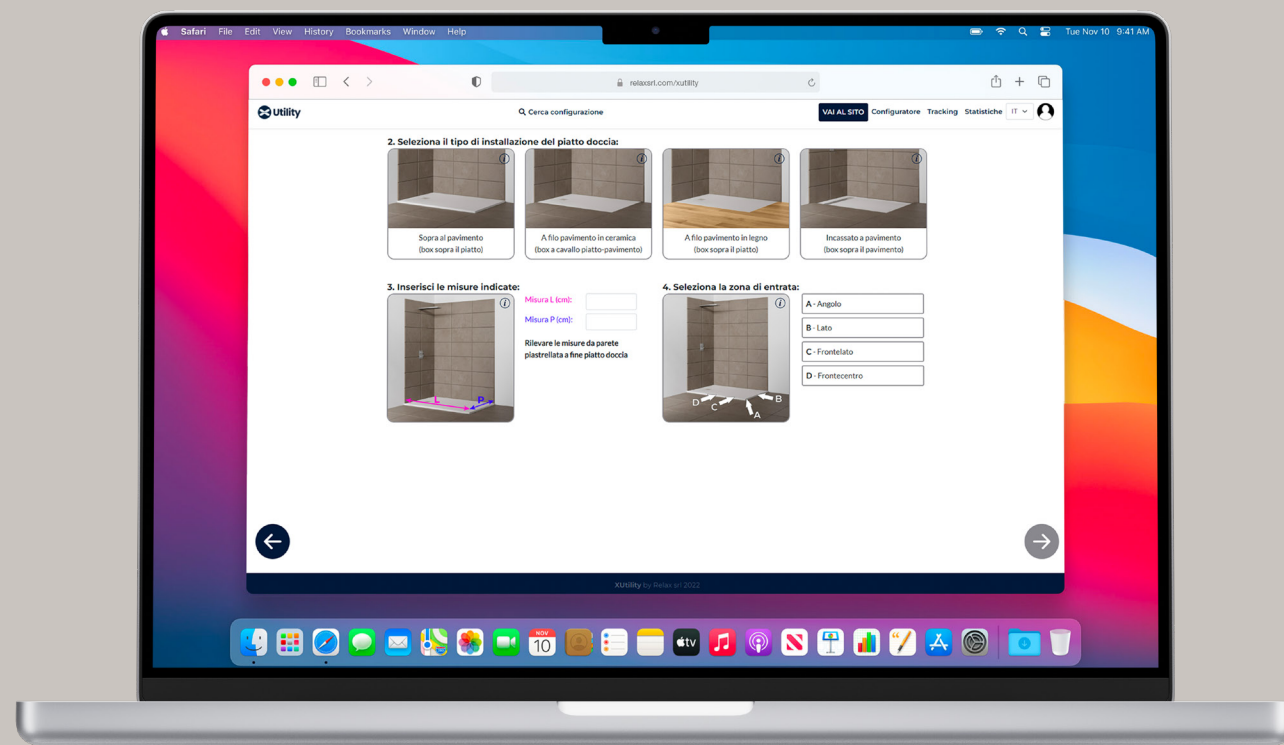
Safari File Edit View History Bookmarks Window Help

Tue Nov 10 9:41 AM

relaxsrl.com/xutility

Utility

Cerca configurazione

VAI AL SITO Configuratore Tracking Statistiche IT

2. Seleziona il tipo di installazione del piatto doccia:

Sopra al pavimento (box sopra il piatto)

A filo pavimento in ceramica (box a cavallo piatto-pavimento)

A filo pavimento in legno (box sopra il piatto)

Incassato a pavimento (box sopra il pavimento)

3. Inserisci le misure indicate:

L

P

Misura L (cm):

Misura P (cm):

Rilevare le misure da parete piastrellata a fine piatto doccia

4. Seleziona la zona di entrata:

D C A B

A - Angolo

B - Lato

C - Frontelato

D - Frontecentro

XUtility by Relax srl 2022

NOV 10

tv